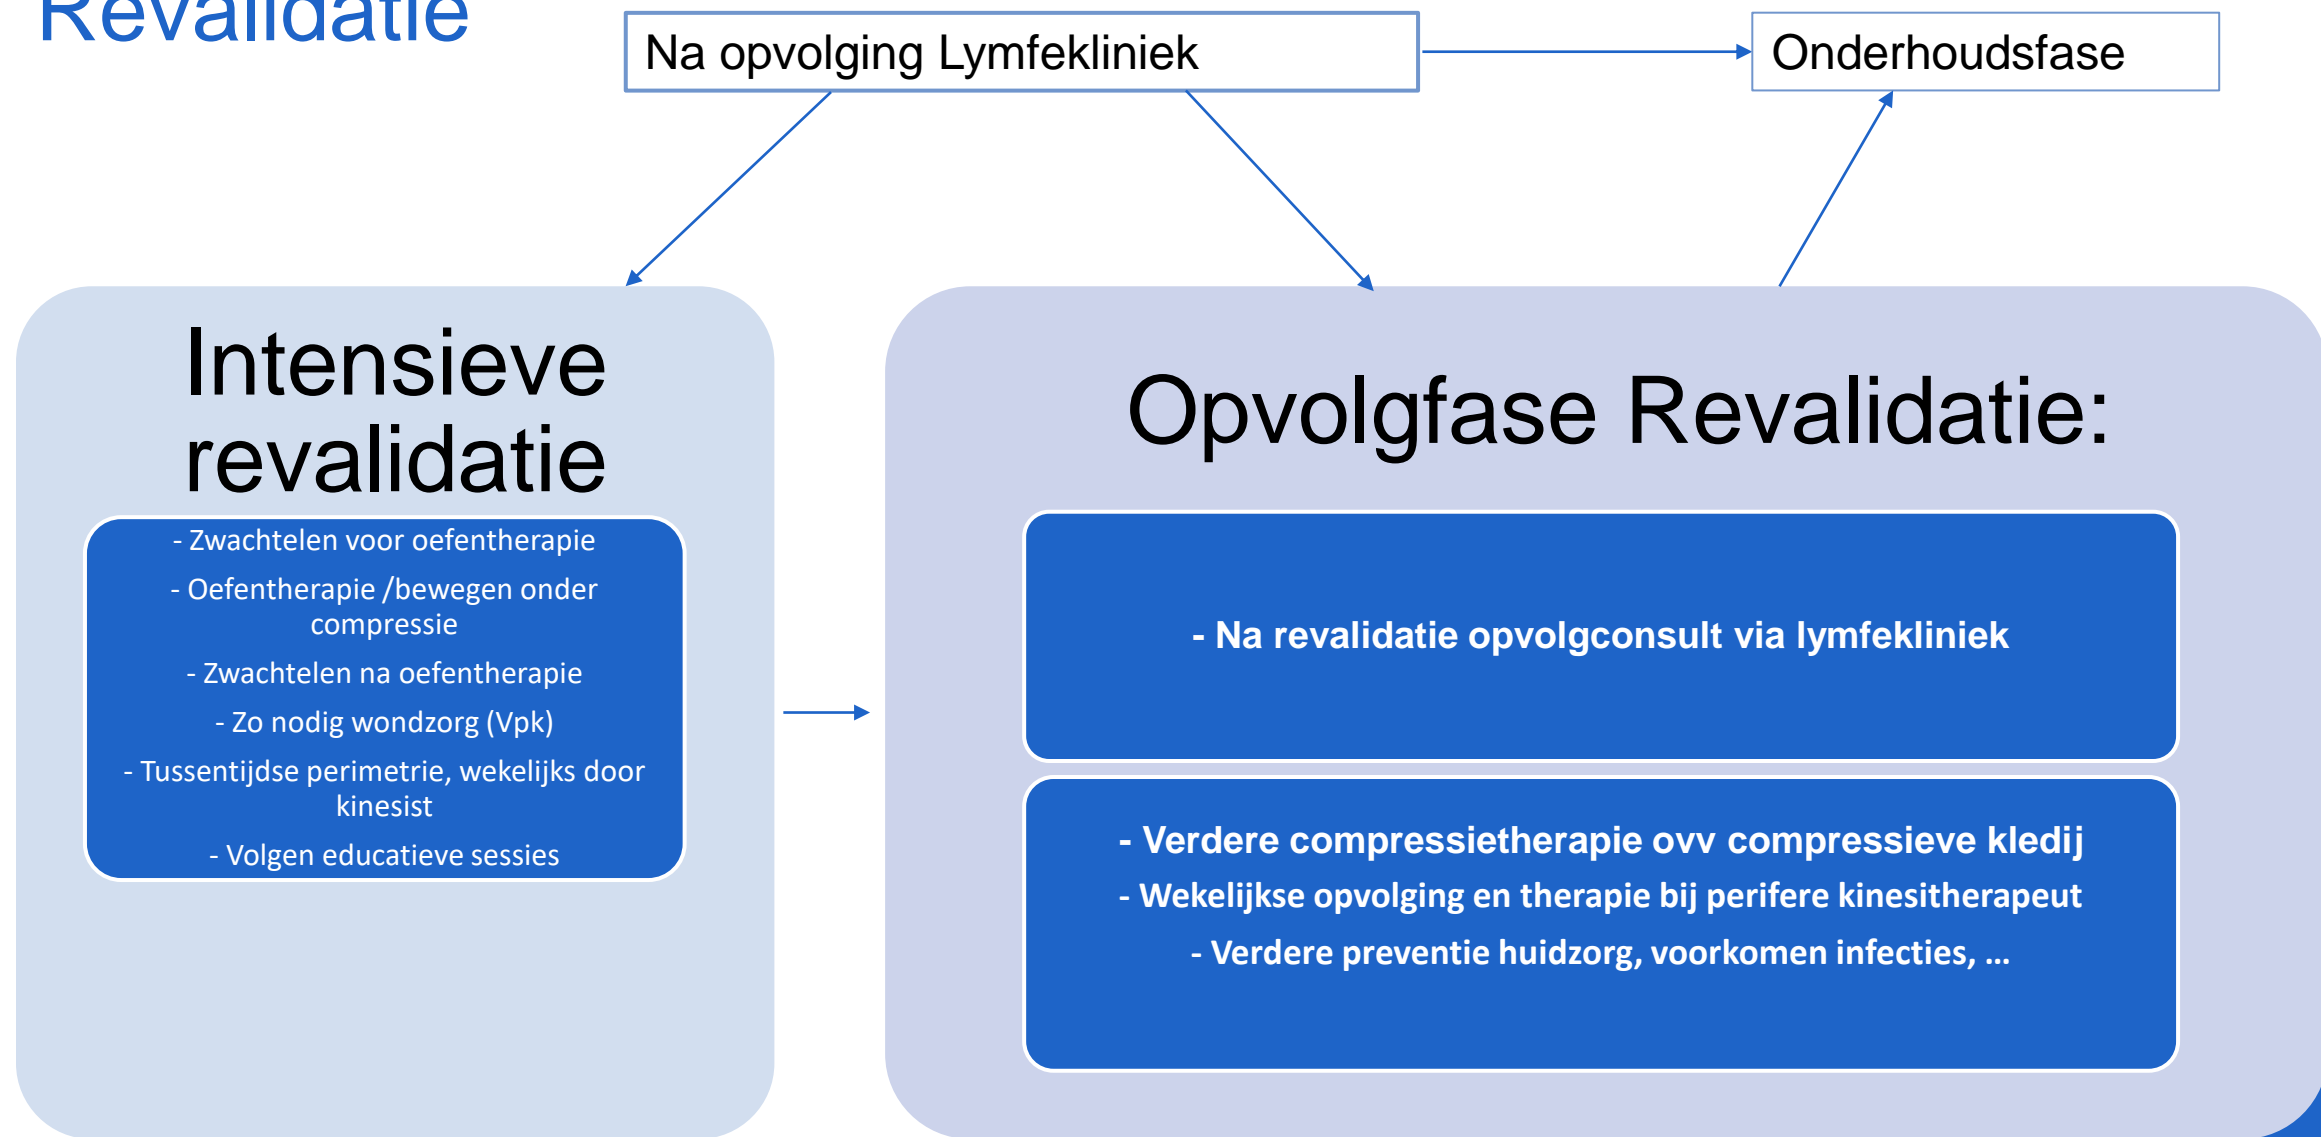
Revalidatie

Na opvolging Lymfekliniek

Onderhoudsfase

Intensieve revalidatie

- Zwachtelen voor oefentherapie
- Oefentherapie /bewegen onder compressie
- Zwachtelen na oefentherapie
- Zo nodig wondzorg (Vpk)
- Tussentijdse perimetrie, wekelijks door kinesist
- Volgen educatieve sessies

Opvolgfase Revalidatie:

- Na revalidatie opvolgconsult via lymfekliniek

- Verdere compressietherapie ovv compressieve kledij
- Wekelijkse opvolging en therapie bij perifere kinesitherapeut
- Verdere preventie huidzorg, voorkomen infecties, …